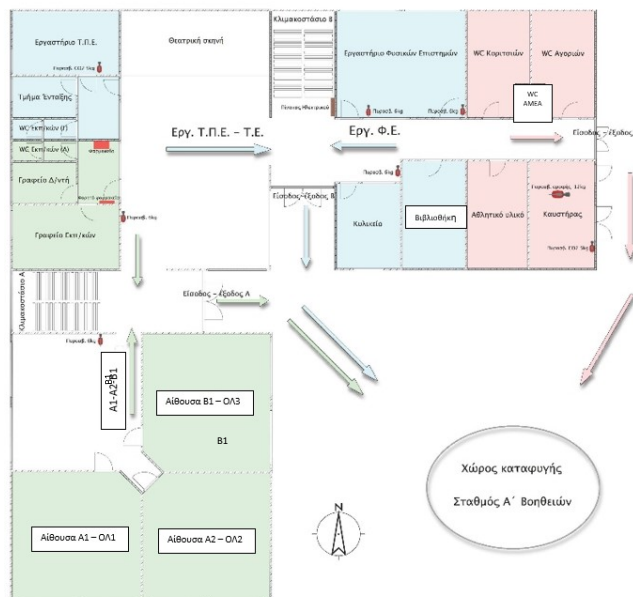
Εργαστήριο Τ.Π.Ε.

Πυροσβ. CO2 5kg

Θεατρική σκηνή

Κλιμακοστάσιο Β

Εργαστήριο Φυσικών Επιστημών

WC Κοριτσιών

WC Αγοριών

WC ΑΜΕΑ

Τμήμα Ένταξης

WC Εκπ/κών (Γ)

WC Εκπ/κών (Α)

Πυροσβ. 6kg

Πυροσβ. 6kg

Πίνακας Ηλεκτρικού

Εργ. Τ.Π.Ε. – Τ.Ε.

Εργ. Φ.Ε.

Είσοδος – έξοδος

Γραφείο Δ/ντή

Γραφεία Εκπ/κών

Πυροσβ. 6kg

Είσοδος-έξοδος Β

Πυροσβ. 6kg

Κυλικείο

Βιβλιοθήκη

Αθλητικό υλικό

Πυροσβ. αφρού 12kg

Καυστήρας

Πυροσβ. CO2 5kg

Κλιμακοστάσιο Α

Είσοδος – έξοδος Α

Πυροσβ. 6kg

Α1-Α2-Β1

Αίθουσα Β1 – ΟΛ3

Β1

Χώρος καταφυγής

Σταθμός Α΄ Βοηθειών

N

Αίθουσα Α1 – ΟΛ1

Αίθουσα Α2 – ΟΛ2